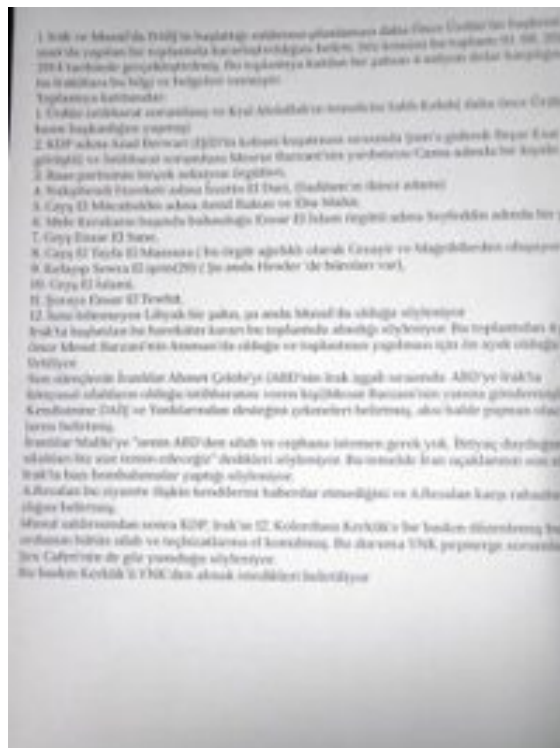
1. Irak ve Musul'da DAİŞ'in başlattığı saldırının planlaması daha önce Ürdün'ün başkenti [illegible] yapılan bir toplantıda kararlaştırıldığını belirtti. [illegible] 2014 tarihinde gerçekleştirilmiş. Bu toplantıya katılan bir şahsın a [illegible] bu İrak'lılara bu bilgi ve belgeleri vermiştir.
Toplantıya katılanlar:
1. Ürdün istihbarat sorumlusu ve Kral Abdullah'ın temsilcisi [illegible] daha önce Ürdün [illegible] başkanlığını yapmış)
2. KDP adına Azad Berwari (IŞİD'in kobani kuşatması sırasında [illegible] görüştü) ve İstihbarat sorumlusu Mesrur Barzani'nin yardımcısı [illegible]
3. Baas partisinin birçok sekreter üyesi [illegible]
4. Nakşibendi Hareketi adına İzzet el Duri, (Saddam'ın ikinci adamı)
5. Ceyş El Mücahidin adına Amid Rukun ve Ebu Mahir,
6. Mele Rerakanı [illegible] Ensar El İslam örgütü adına Seyfeddin adında bir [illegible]
7. Ceyş Ensar El Sune.
8. Ceyş El Tayfa El Mansura ( bu örgüt ağırlıklı olarak Cezayir ve Mağrib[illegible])
9. Kataip Sewra El işrin(20) ( şu anda Hewder 'de bürolar var),
10. Ceyş El İslami,
11. Şeraya Ensar El Tewhit,
12. İsmi bilinmeyen Libyalı bir şahıs, şu anda Musul'da olduğu söyleniyor
Irak'ta başlatılan bu hareketler kararı bu toplantıda alındığı söyleniyor. Bu toplantıdan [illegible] önce Mesut Barzani'nin Amman'da olduğu ve toplantının yapılması için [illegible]
Sun sürecinde İranlılar Ahmet Çelebi'yi (ABD'nin Irak işgali sırasında ABD'ye Irak'ta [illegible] olduğu istihbaratını veren kişi)Mesut Barzani'nin yanına gönder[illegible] Kendisine DAİŞ ve Yardımcıları desteğini çekmeleri belirtmiş, aksi halde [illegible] belirtmiş.
İranlılar Maliki'ye "senin ABD'den silah ve cephane istemen gerek yok. İhtiyaç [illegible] silahları biz size temin ederiz" dedikleri söyleniyor. Bu temelde İran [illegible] Irak'ta bazı bombalamalar yaptığı söyleniyor.
A.Rezalan bu ziyarete ilişkin kendilerinin haberdar etmediğini ve A.Rezalan karşı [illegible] olduğu belirtmiş.
Musul saldırısından sonra KDP, Irak'ın 12. Kolordusu Kerkük'ü bir baskın düzenlemiş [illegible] ordunun bütün silah ve teçhizatlarına el konulmuş. Bu durumu YNK peşmerge sorumlu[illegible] Şex Cafer'nin de göz yumduğu söyleniyor.
Bu baskın Kerkük'ü YNK'den almak istedikleri belirtiliyor